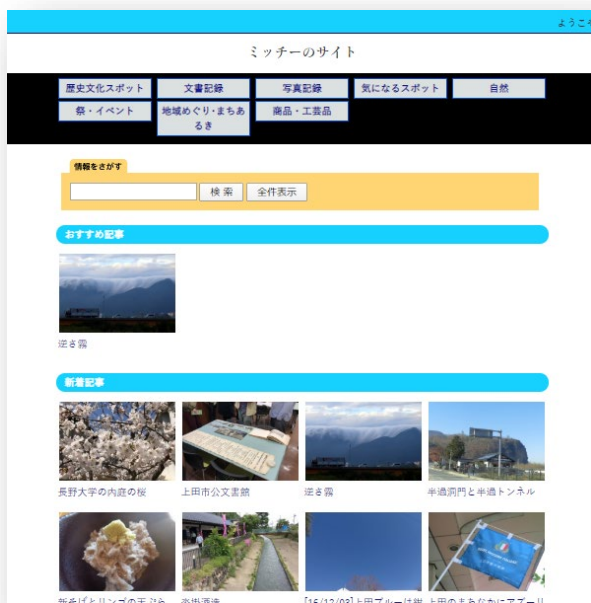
ようこ

ミッチーのサイト

歴史文化スポット
文書記録
写真記録
気になるスポット
自然
祭・イベント
地域めぐり・まちあるき
商品・工芸品

情報をさがす
検 索
全件表示

おすすめ記事

逆さ霧

新着記事

長野大学の内庭の桜
上田市公文書館
逆さ霧
半過洞門と半過トンネル

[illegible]
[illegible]
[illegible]
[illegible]